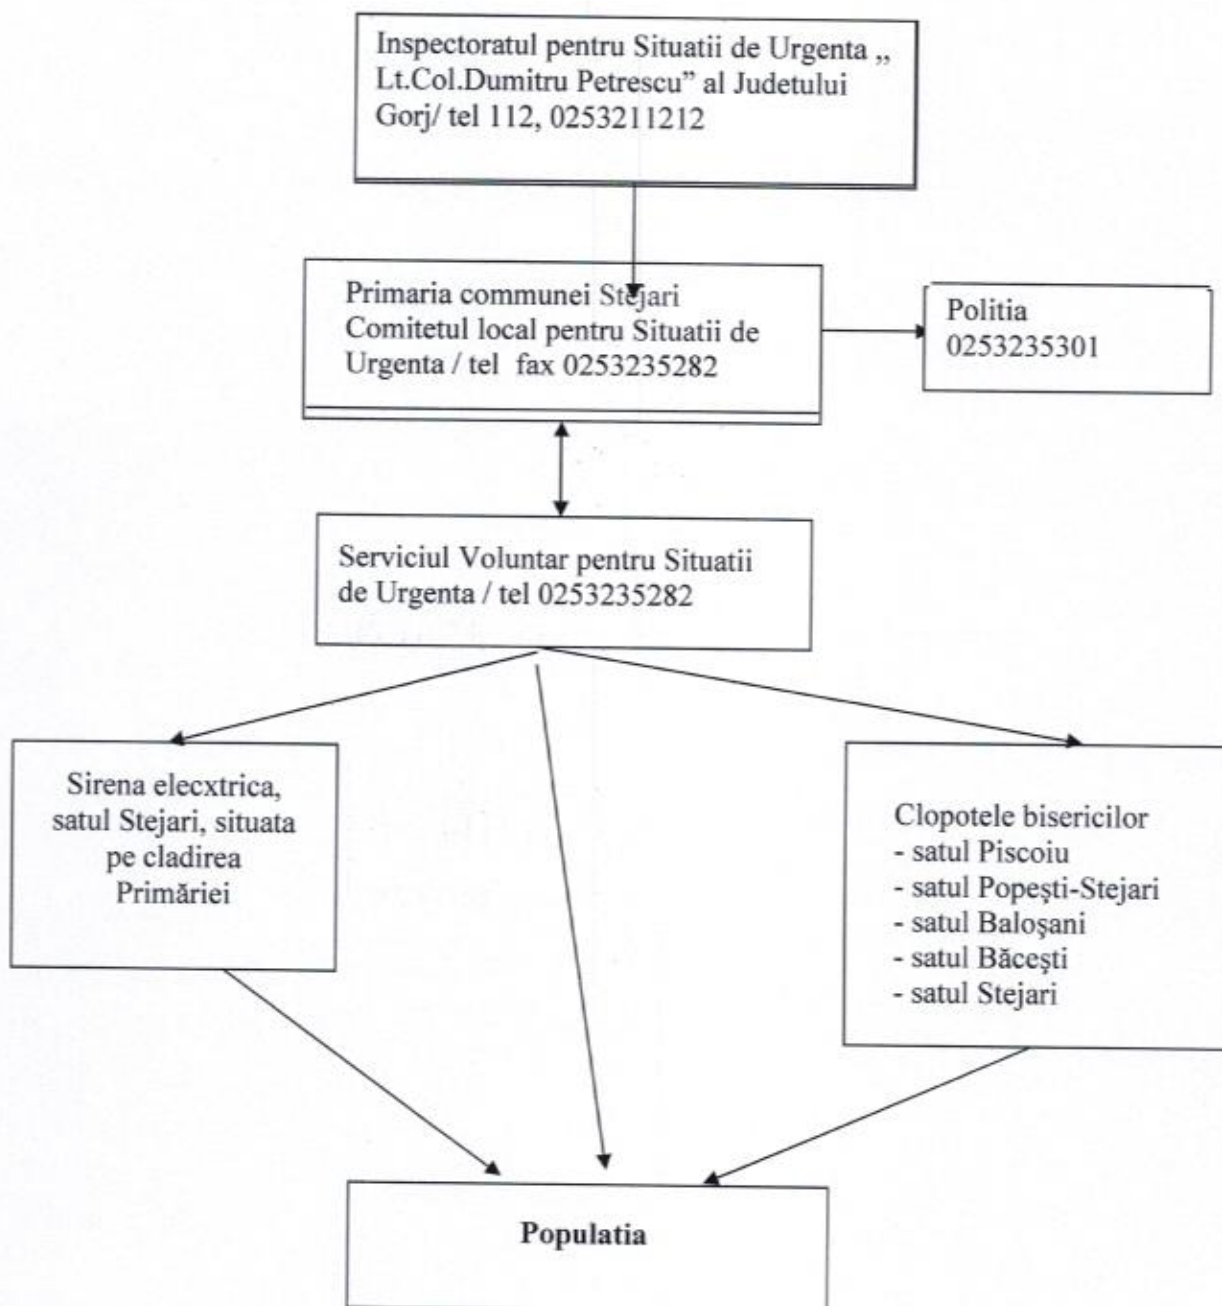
Inspectoratul pentru Situatii de Urgenta ,, Lt.Col.Dumitru Petrescu" al Judetului Gorj/ tel 112, 0253211212

Primaria communei Stejari
Comitetul local pentru Situatii de Urgenta / tel fax 0253235282

Politia
0253235301

Serviciul Voluntar pentru Situatii de Urgenta / tel 0253235282

Sirena elecxtrica, satul Stejari, situata pe cladirea Primăriei

Clopotele bisericilor
- satul Piscoiu
- satul Popeşti-Stejari
- satul Baloşani
- satul Băceşti
- satul Stejari

**Populatia**